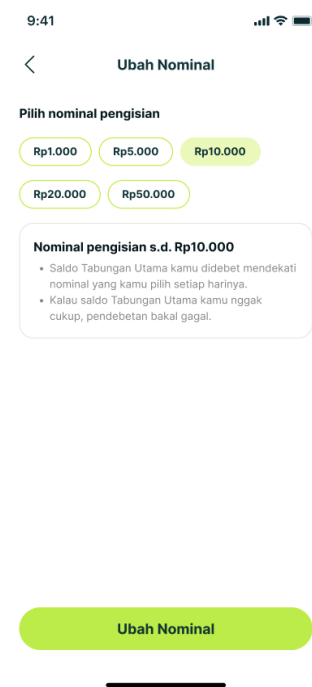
9:41

Ubah Nominal

Pilih nominal pengisian

Rp1.000 Rp5.000 Rp10.000

Rp20.000 Rp50.000

Nominal pengisian s.d. Rp10.000

• Saldo Tabungan Utama kamu didebet mendekati nominal yang kamu pilih setiap harinya.
• Kalau saldo Tabungan Utama kamu nggak cukup, pendebetan bakal gagal.

Ubah Nominal